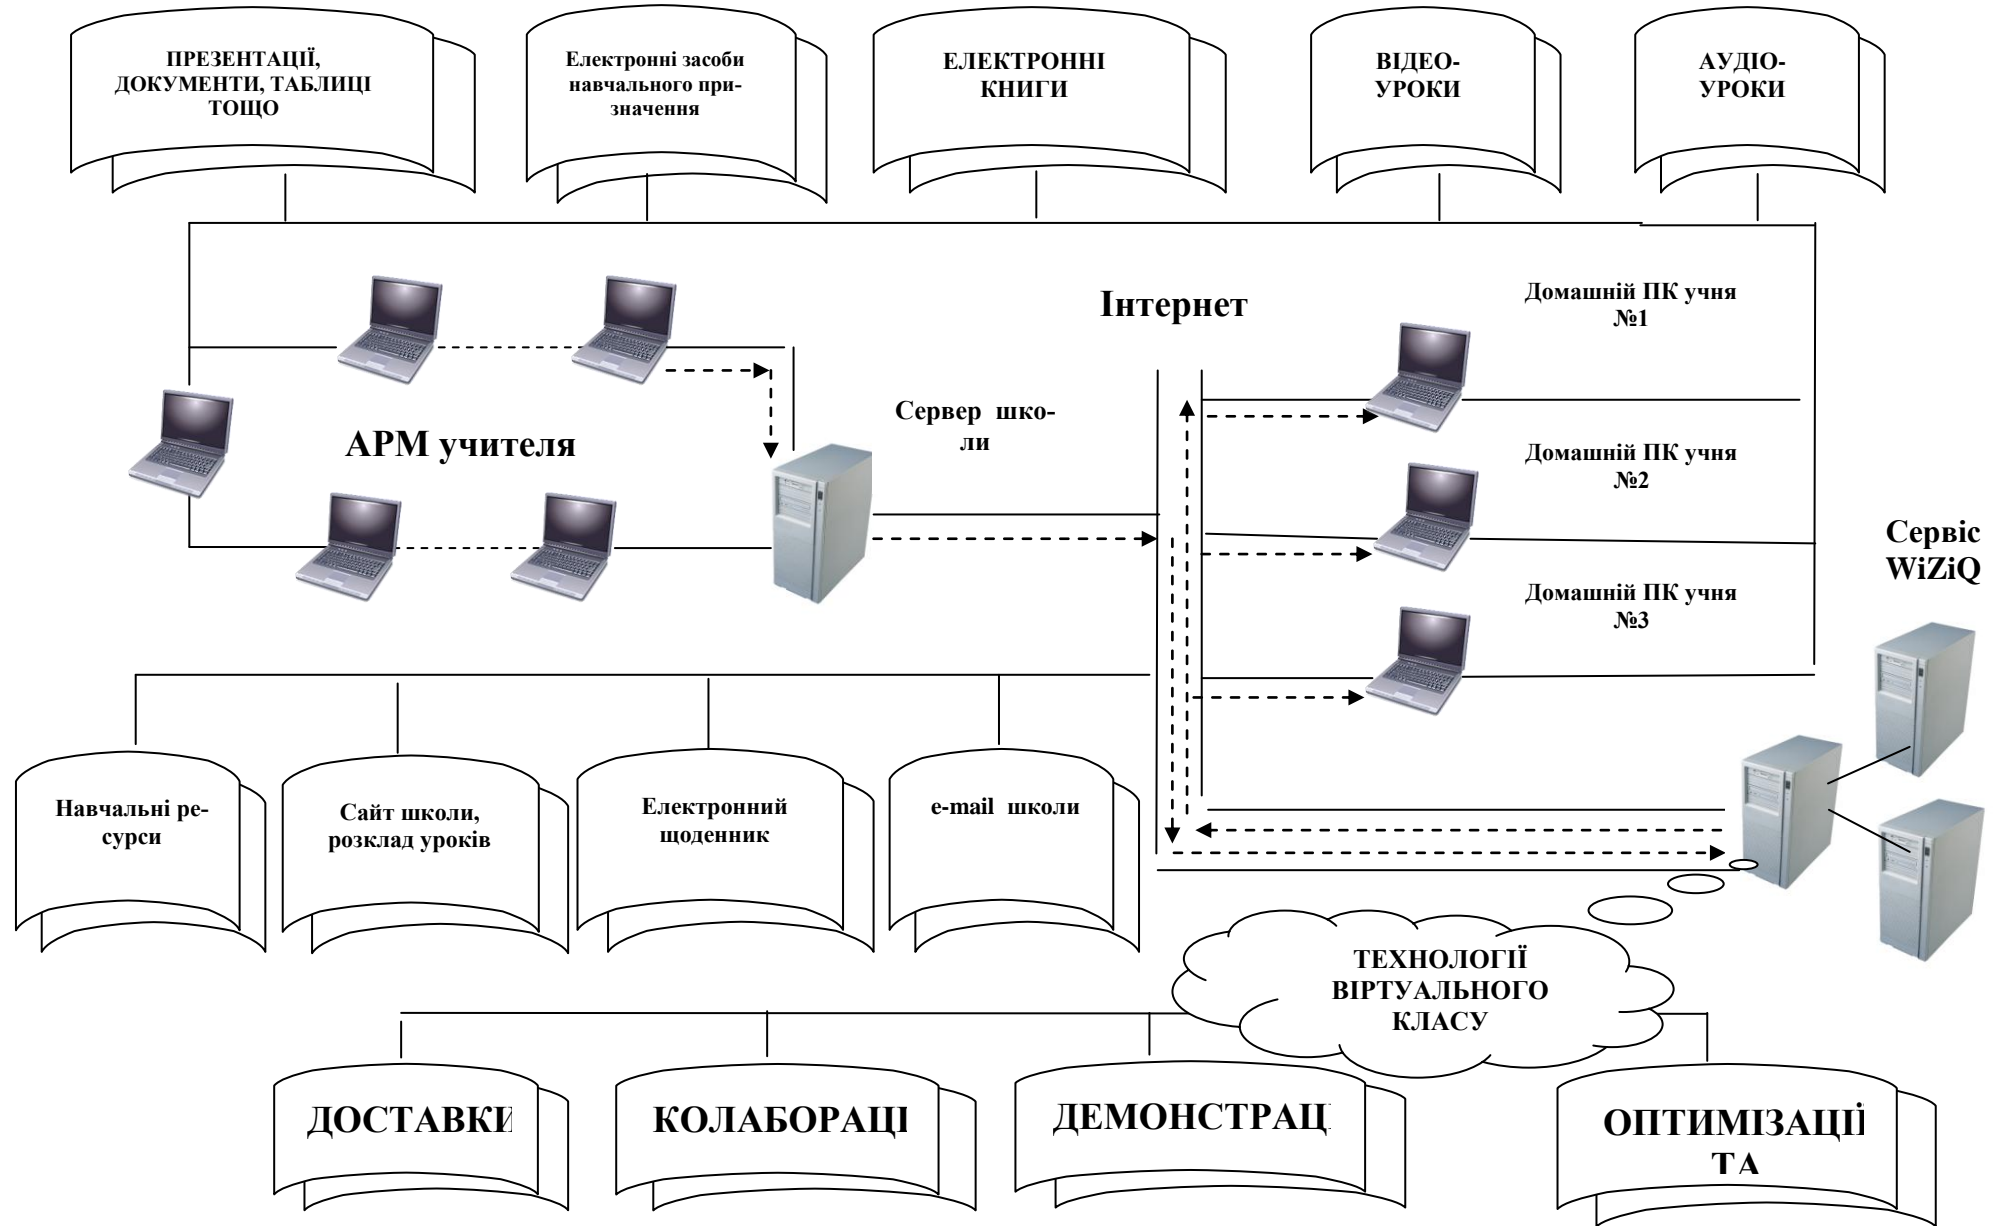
ПРЕЗЕНТАЦІЇ, ДОКУМЕНТИ, ТАБЛИЦІ ТОЩО

Електронні засоби навчального призначення

ЕЛЕКТРОННІ КНИГИ

ВІДЕО-УРОКИ

АУДІО-УРОКИ

Інтернет

Домашній ПК учня №1

АРМ учителя

Сервер школи

Домашній ПК учня №2

Сервіс WiZiQ

Домашній ПК учня №3

Навчальні ресурси

Сайт школи, розклад уроків

Електронний щоденник

e-mail школи

ТЕХНОЛОГІЇ ВІРТУАЛЬНОГО КЛАСУ

ДОСТАВКИ

КОЛАБОРАЦІ

ДЕМОНСТРАЦ

ОПТИМІЗАЦІ ТА